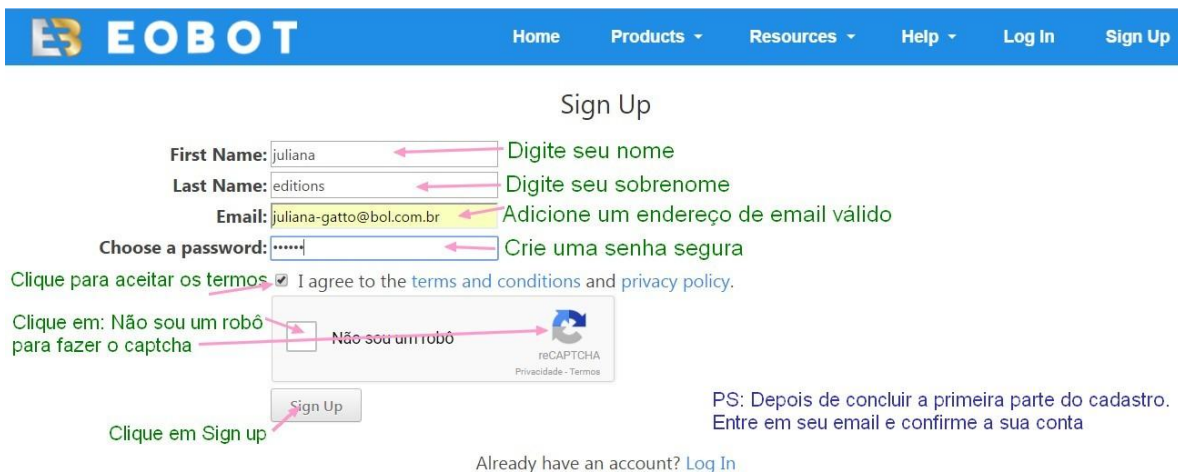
EOBOT

Home Products Resources Help Log In Sign Up

Sign Up

First Name: juliana
Digite seu nome

Last Name: editions
Digite seu sobrenome

Email: juliana-gatto@bol.com.br
Adicione um endereço de email válido

Choose a password: ••••••
Crie uma senha segura

Clique para aceitar os termos
I agree to the terms and conditions and privacy policy.

Clique em: Não sou um robô para fazer o captcha

Não sou um robô
reCAPTCHA
Privacidade - Termos

Sign Up

Clique em Sign up

PS: Depois de concluir a primeira parte do cadastro. Entre em seu email e confirme a sua conta

Already have an account? Log In